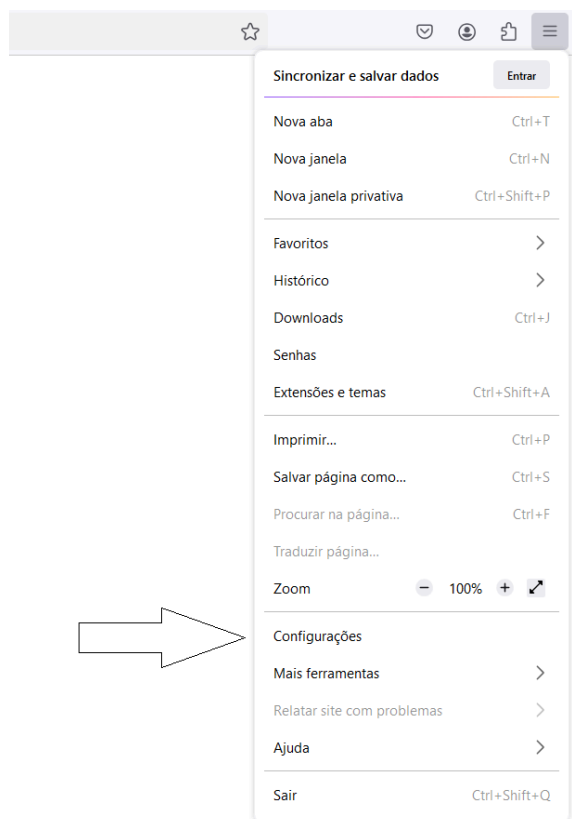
Sincronizar e salvar dados
Entrar

Nova aba Ctrl+T
Nova janela Ctrl+N
Nova janela privativa Ctrl+Shift+P

Favoritos
Histórico
Downloads Ctrl+J
Senhas
Extensões e temas Ctrl+Shift+A

Imprimir... Ctrl+P
Salvar página como... Ctrl+S
Procurar na página... Ctrl+F
Traduzir página...
Zoom − 100% +

Configurações
Mais ferramentas
Relatar site com problemas
Ajuda

Sair Ctrl+Shift+Q